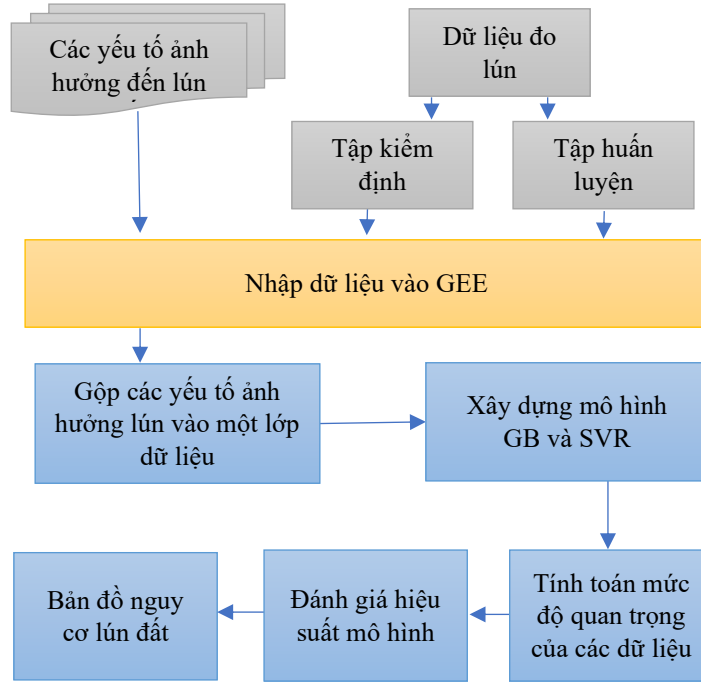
Các yếu tố ảnh hưởng đến lún

Dữ liệu đo lún

Tập kiểm định

Tập huấn luyện

Nhập dữ liệu vào GEE

Gộp các yếu tố ảnh hưởng lún vào một lớp dữ liệu

Xây dựng mô hình GB và SVR

Tính toán mức độ quan trọng của các dữ liệu

Đánh giá hiệu suất mô hình

Bản đồ nguy cơ lún đất